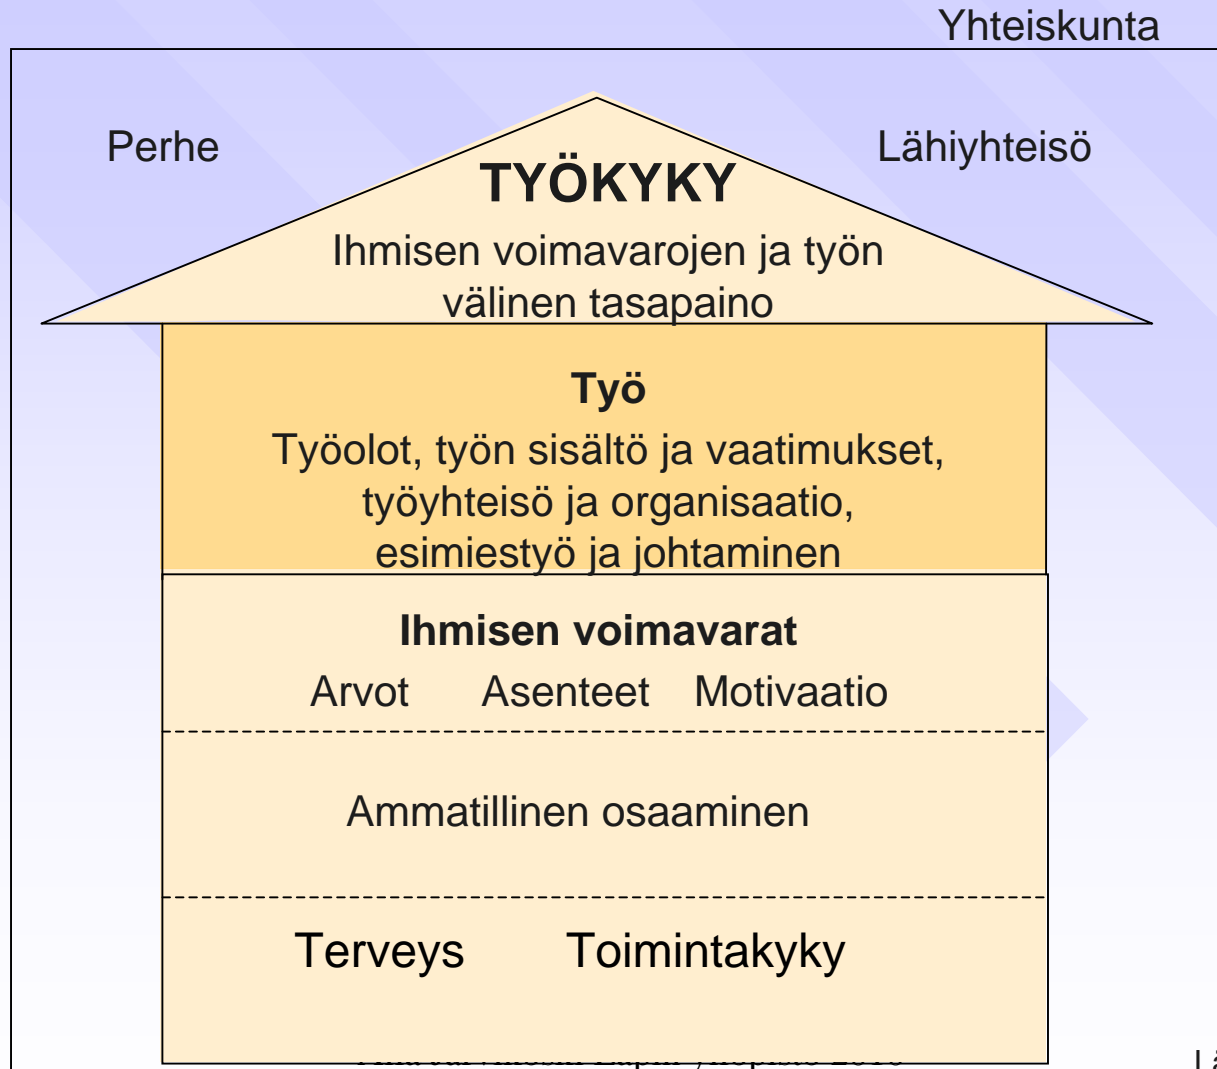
Yhteiskunta

Perhe

Lähiyhteisö

TYÖKYKY

Ihmisen voimavarojen ja työn välinen tasapaino

Työ

Työolot, työn sisältö ja vaatimukset, työyhteisö ja organisaatio, esimiestyö ja johtaminen

Ihmisen voimavarat

Arvot Asenteet Motivaatio

Ammatillinen osaaminen

Terveys Toimintakyky

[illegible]